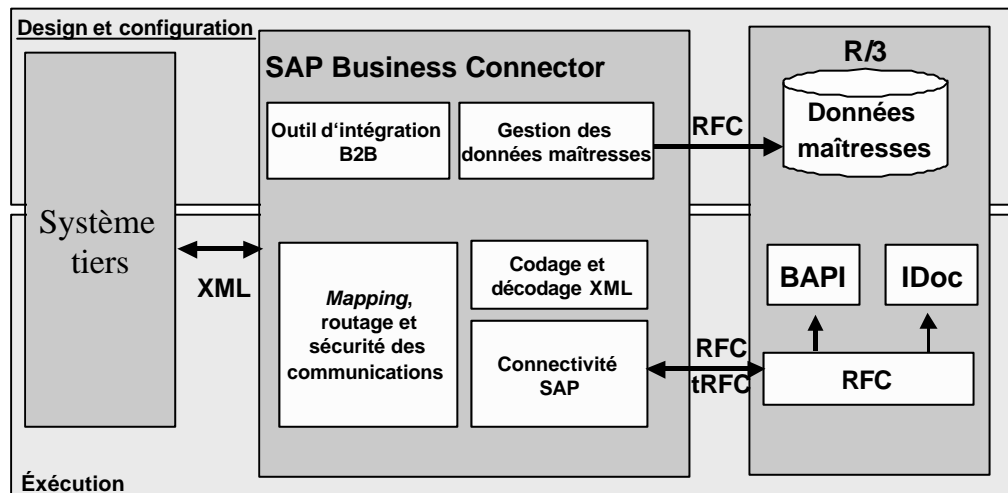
Design et configuration

Système tiers

XML

SAP Business Connector

Outil d'intégration B2B

Gestion des données maîtresses

*Mapping*, routage et sécurité des communications

Codage et décodage XML

Connectivité SAP

RFC

RFC
tRFC

R/3

Données maîtresses

BAPI

IDoc

RFC

Exécution